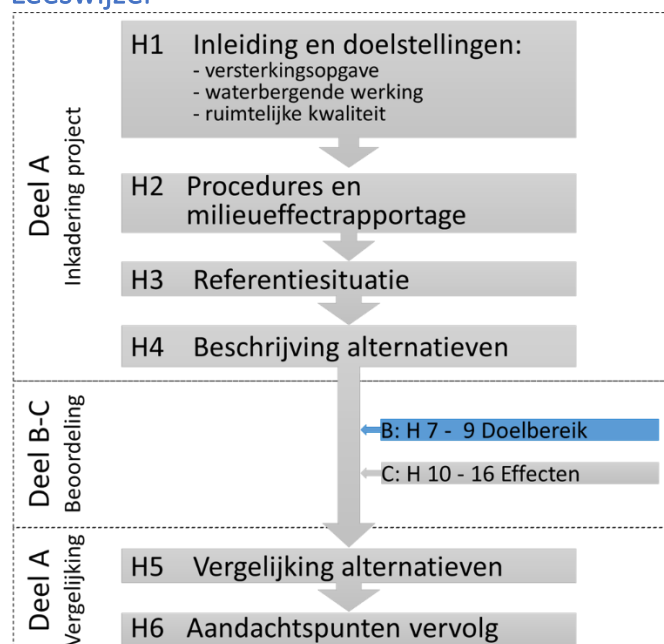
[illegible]

Deel A
Inkadering project

H1 Inleiding en doelstellingen:
- versterkingsopgave
- waterbergende werking
- ruimtelijke kwaliteit

H2 Procedures en milieueffectrapportage

H3 Referentiesituatie

H4 Beschrijving alternatieven

Deel B-C
Beoordeling

B: H 7 - 9 Doelbereik

C: H 10 - 16 Effecten

Deel A
Vergelijking

H5 Vergelijking alternatieven

H6 Aandachtspunten vervolg